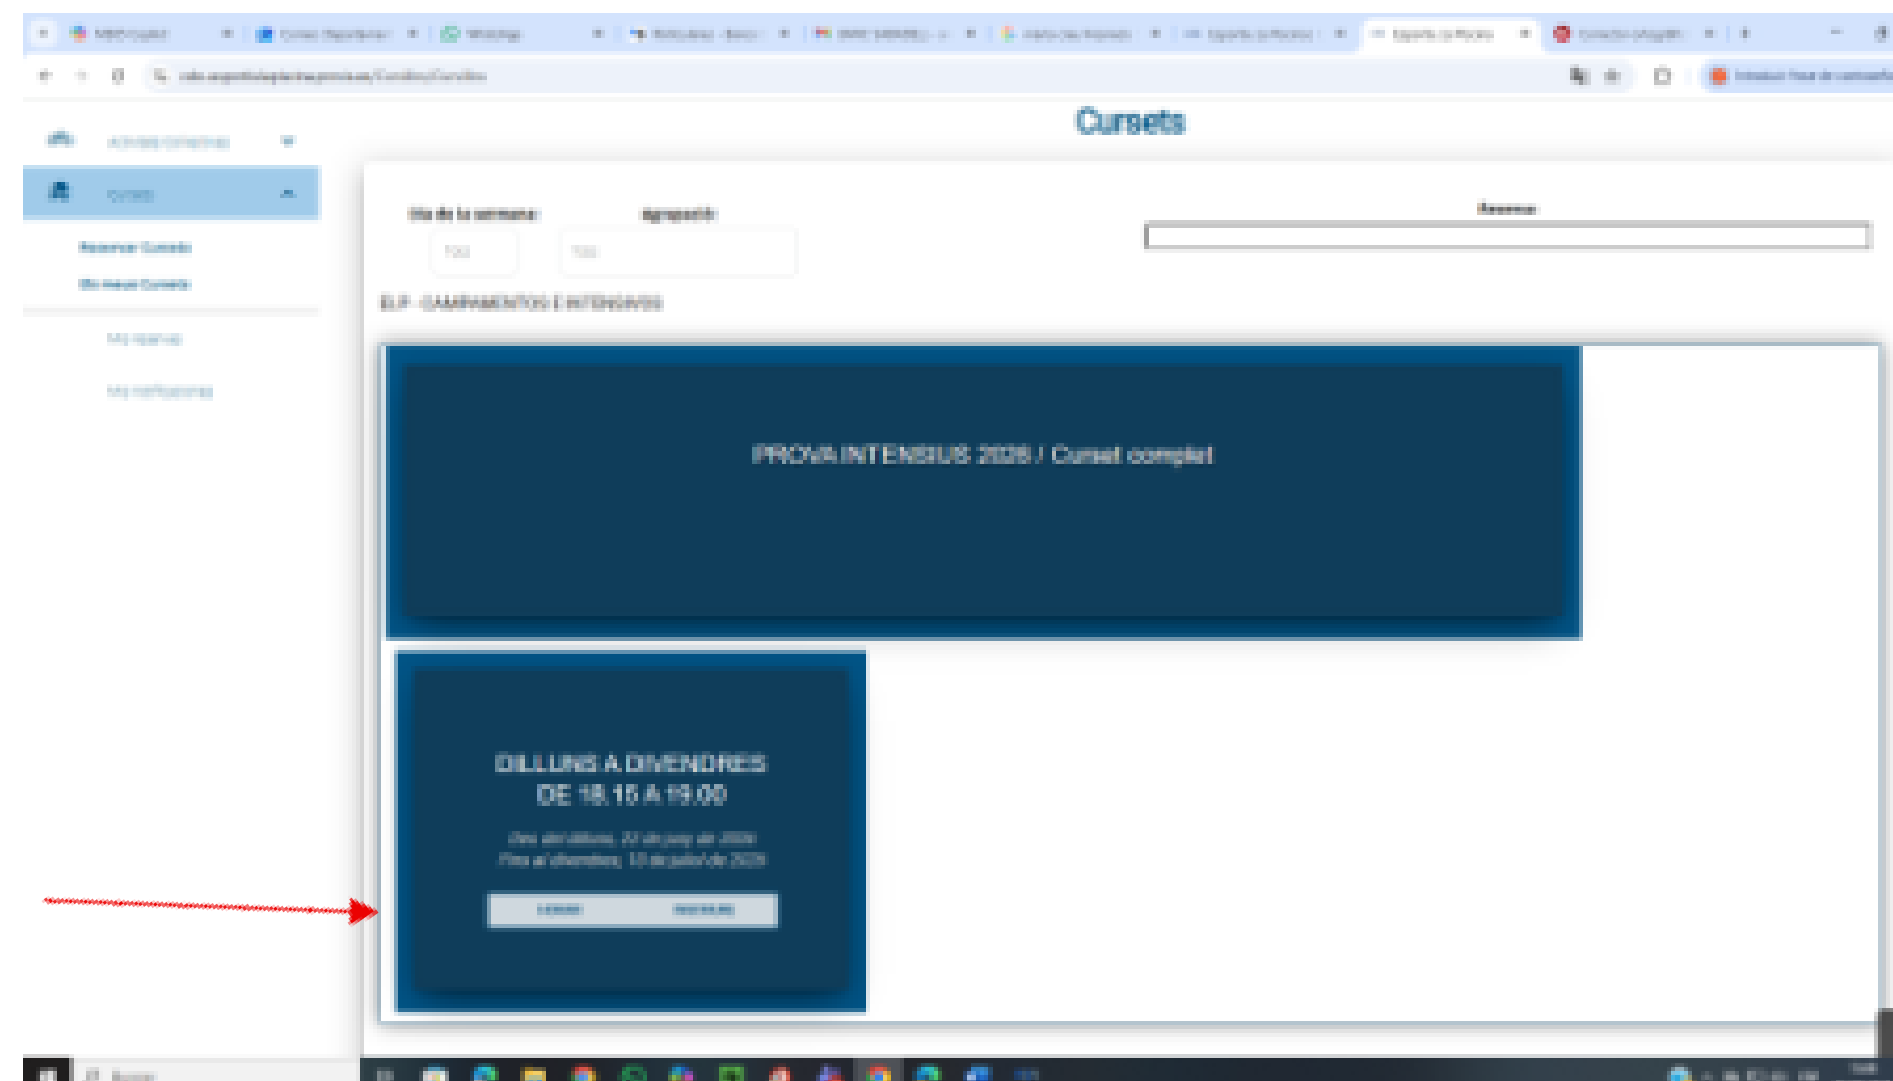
Cursets

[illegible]

Cursets

Reservar Cursets

Els meus Cursets

Mis reservas

Mis notificaciones

Dia de la setmana

Agrupació

Reserva

Tot

Tot

ELP - CAMPAMENTOS E INTENSIVOS

PROVA INTENSIUS 2026 / Curset complet

DILLUNS A DIVENDRES DE 18.15 A 19.00

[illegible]

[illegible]

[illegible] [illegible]